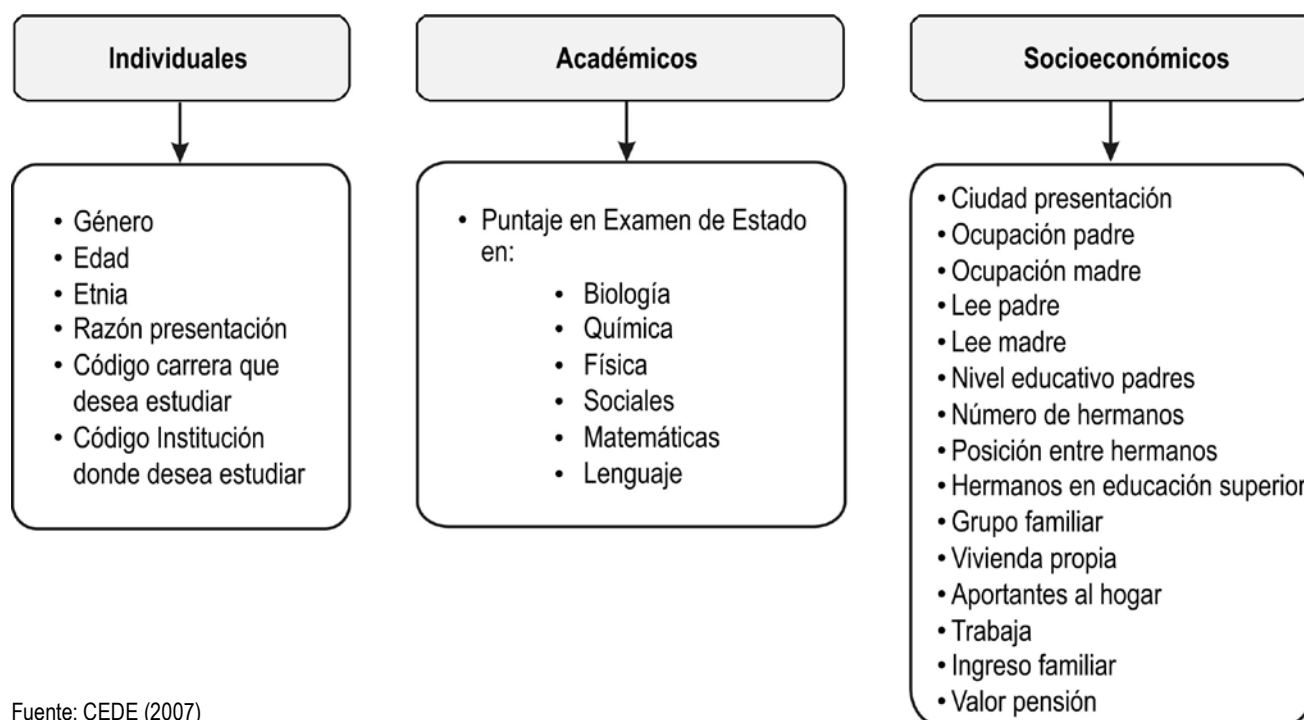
Individuales

• Género
• Edad
• Etnia
• Razón presentación
• Código carrera que desea estudiar
• Código Institución donde desea estudiar

Académicos

• Puntaje en Examen de Estado en:
• Biología
• Química
• Física
• Sociales
• Matemáticas
• Lenguaje

Socioeconómicos

• Ciudad presentación
• Ocupación padre
• Ocupación madre
• Lee padre
• Lee madre
• Nivel educativo padres
• Número de hermanos
• Posición entre hermanos
• Hermanos en educación superior
• Grupo familiar
• Vivienda propia
• Aportantes al hogar
• Trabaja
• Ingreso familiar
• Valor pensión

Fuente: CEDE (2007)